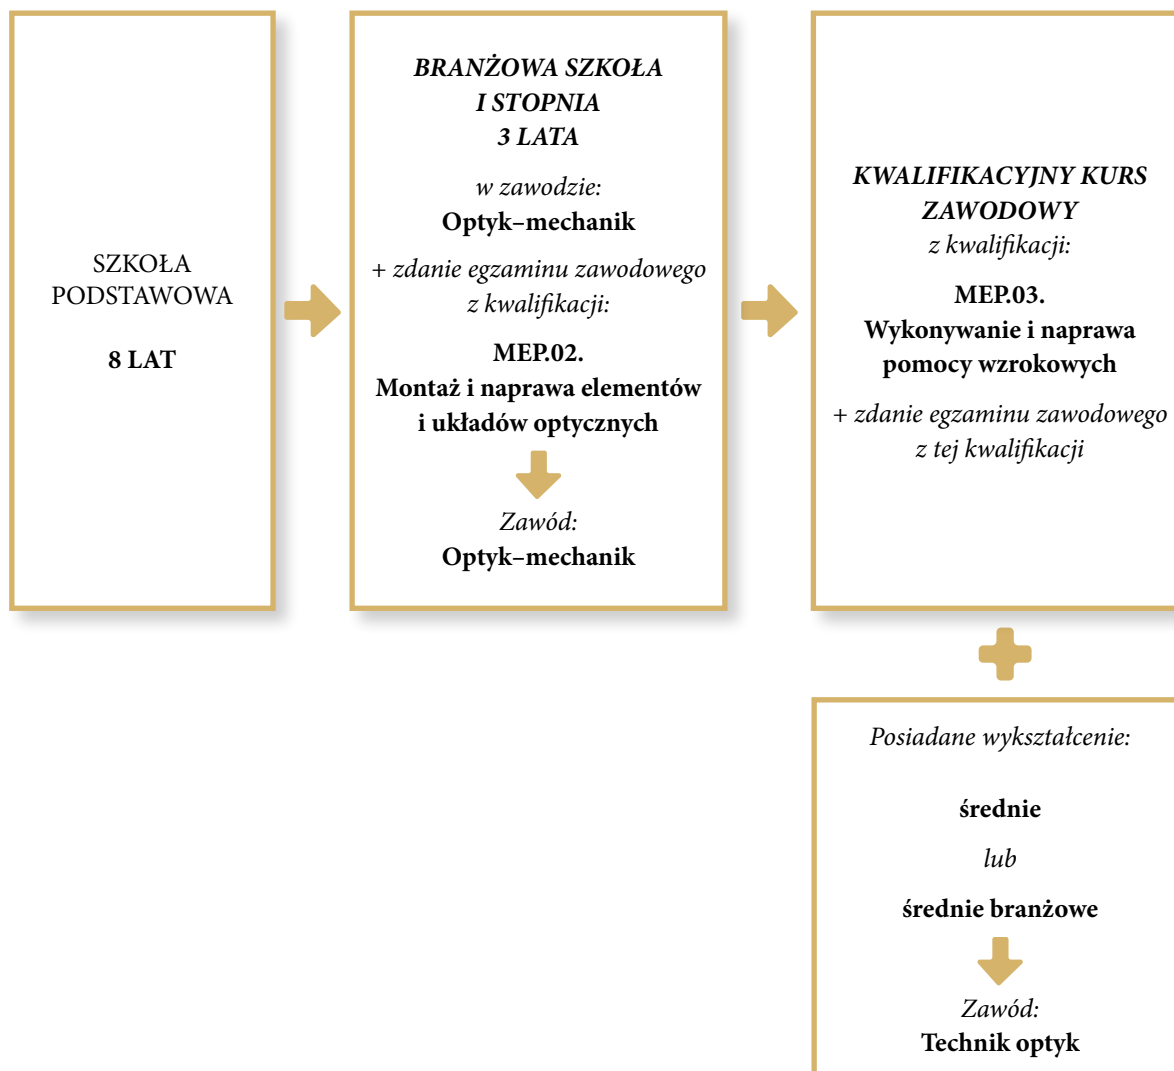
SZKOŁA PODSTAWOWA

8 LAT

BRANŻOWA SZKOŁA I STOPNIA 3 LATA

w zawodzie:
Optyk–mechanik

+ zdanie egzaminu zawodowego z kwalifikacji:

MEP.02.
Montaż i naprawa elementów i układów optycznych

Zawód:
Optyk–mechanik

KWALIFIKACYJNY KURS ZAWODOWY
z kwalifikacji:

MEP.03.
Wykonywanie i naprawa pomocy wzrokowych

+ zdanie egzaminu zawodowego z tej kwalifikacji

Posiadane wykształcenie:

średnie

lub

średnie branżowe

Zawód:
Technik optyk